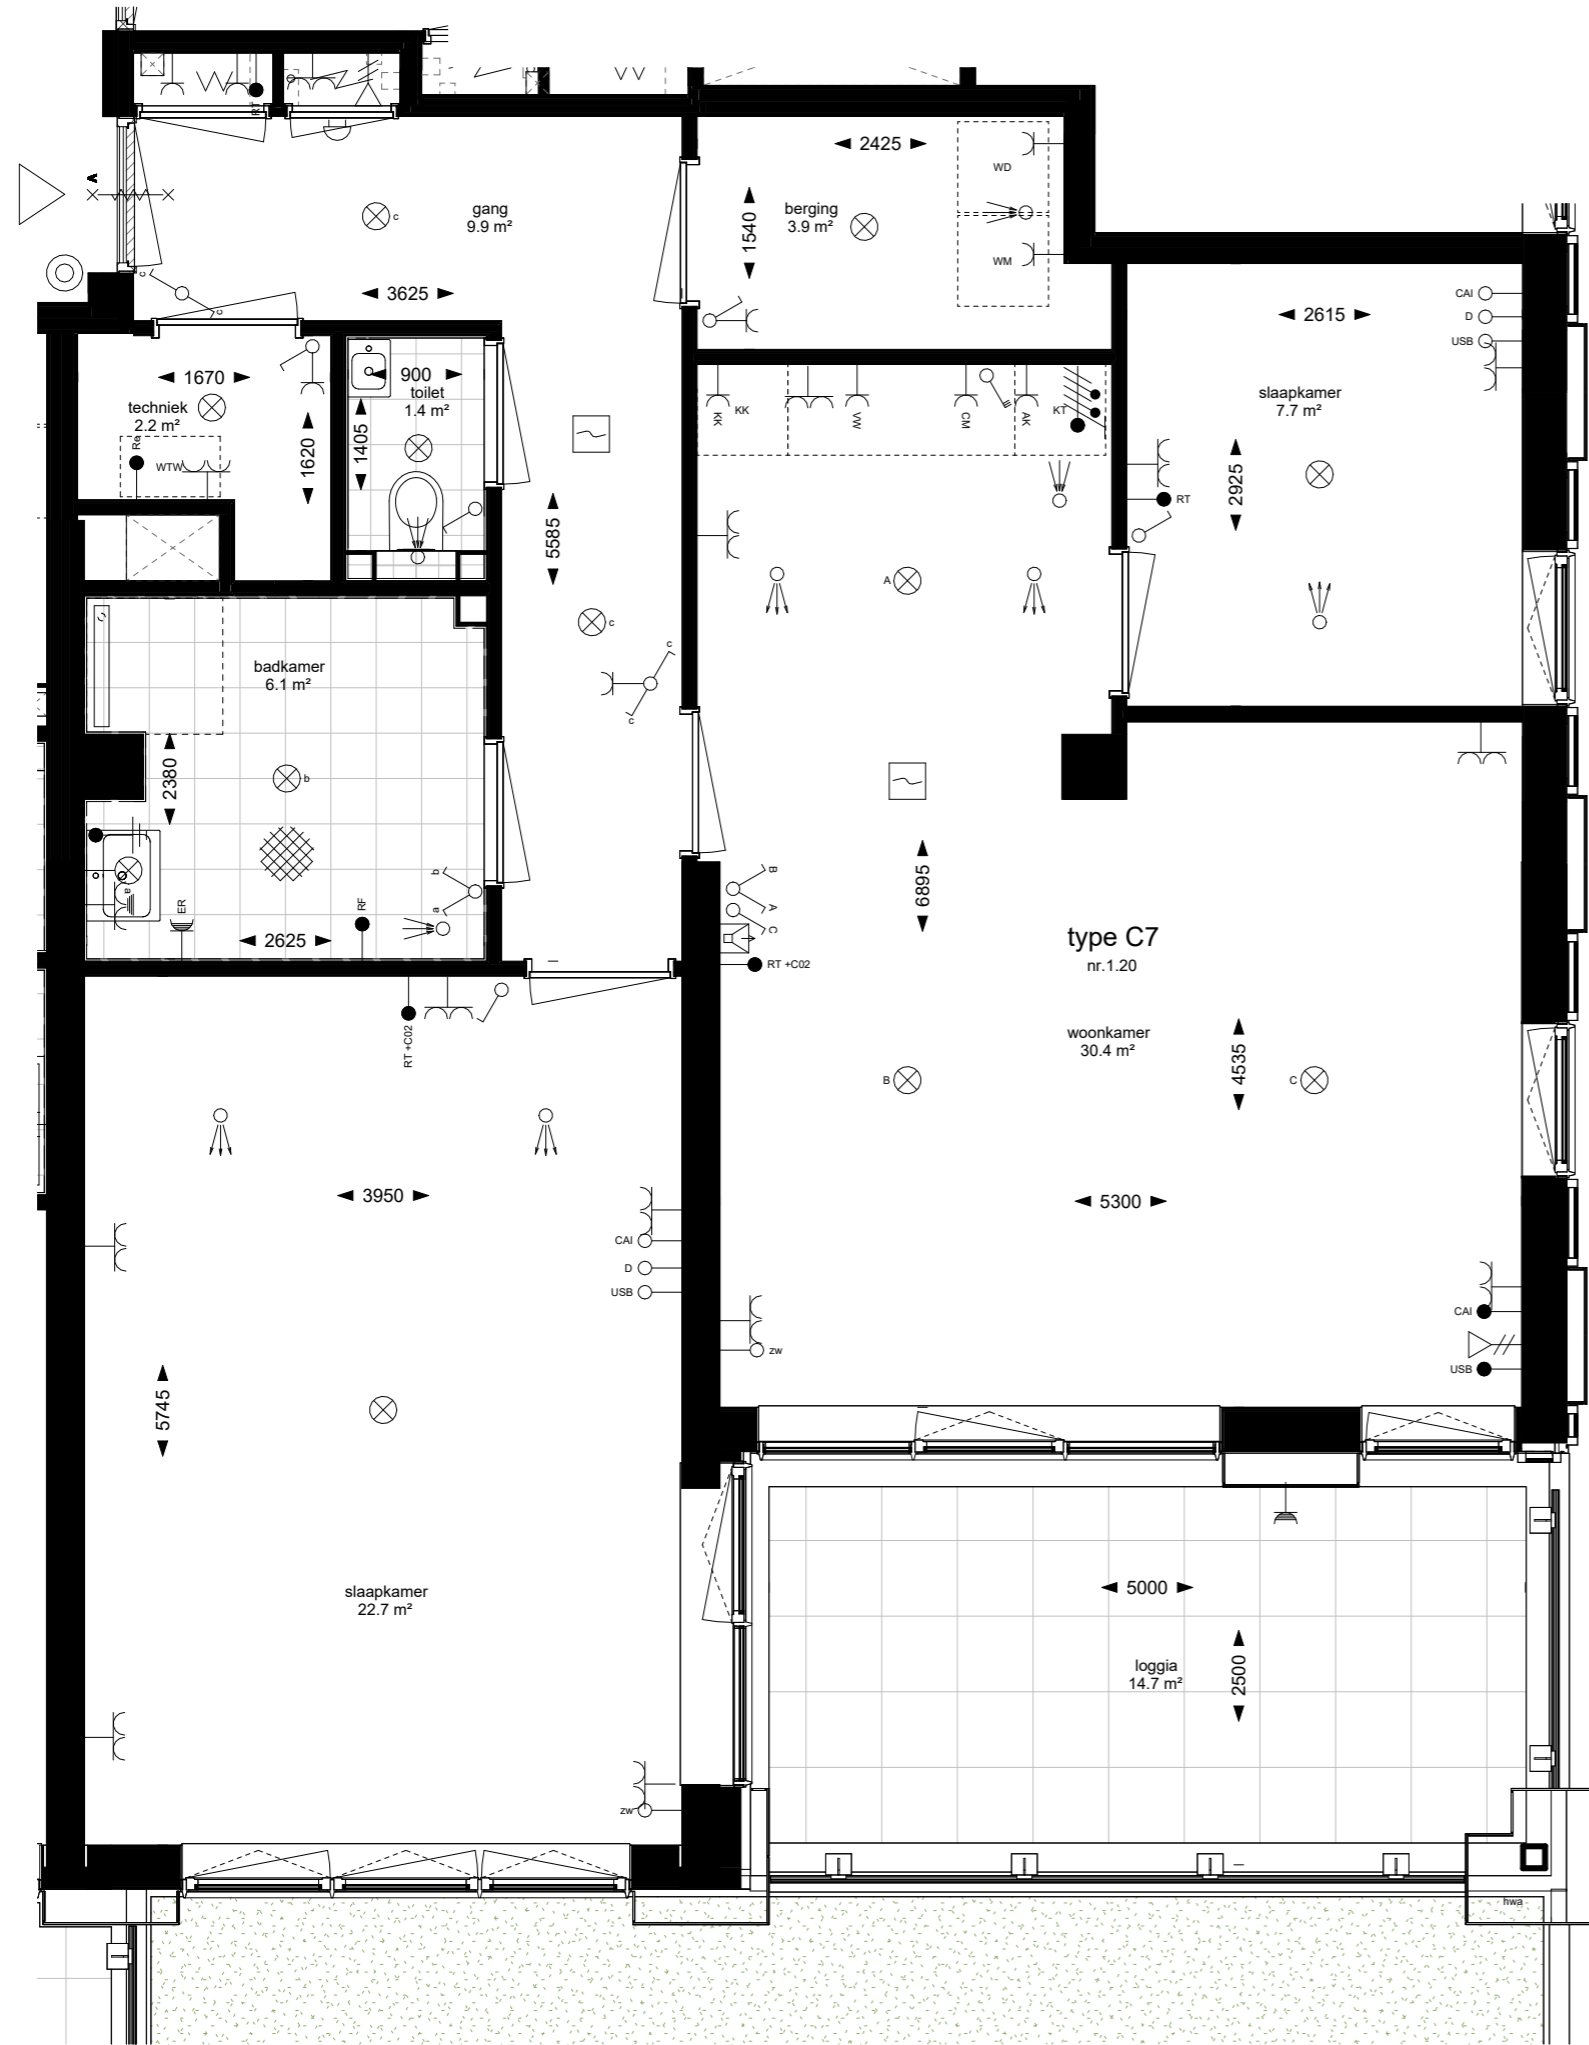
A

RT

2425

WD

berging
3.9 m²

1540

WM

gang
9.9 m²

c

3625

2615

CAI
D
USB

slaapkamer
7.7 m²

1670

techniek
2.2 m²

Re

WTW

1620

900
toilet
1.4 m²

1405

KK KK

WV

CM

AK

KT

RT

2925

5585

A

c

c

c

badkamer
6.1 m²

2380

b

ER

2625

RF

b
a

B
A
C

RT +C02

6895

type C7
nr.1.20

RT +C02

woonkamer
30.4 m²

B

4535

C

3950

5300

CAI
D
USB

zw

CAI

USB

5745

5000

slaapkamer
22.7 m²

loggia
14.7 m²

2500

zw

hwa